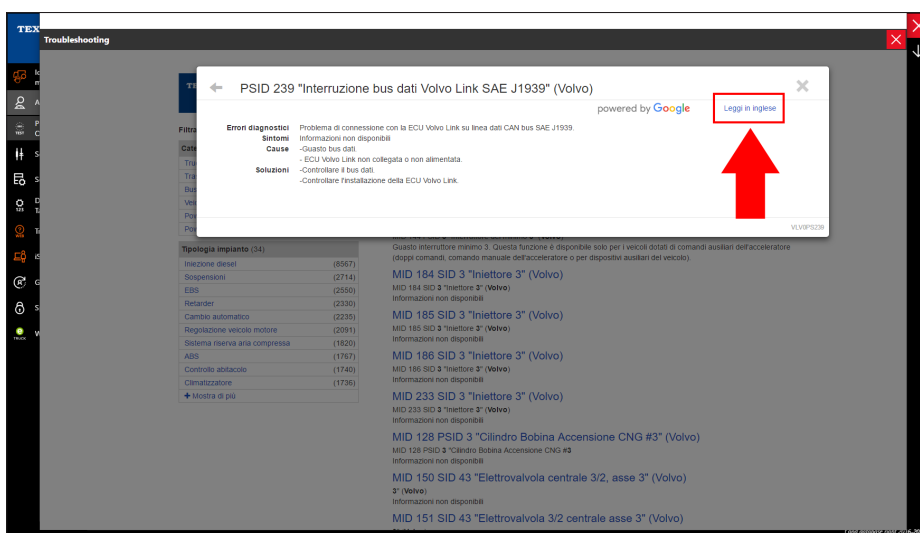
TEX

Troubleshooting

PSID 239 "Interruzione bus dati Volvo Link SAE J1939" (Volvo)

powered by Google

Leggi in inglese

Errori diagnostici Problema di connessione con la ECU Volvo Link su linea dati CAN bus SAE J1939.
Sintomi Informazioni non disponibili
Cause -Guasto bus dati.
- ECU Volvo Link non collegata o non alimentata.
Soluzioni -Controllare il bus dati.
-Controllare l'installazione della ECU Volvo Link.

VLV0PS239

Filtra

Tipologia impianto (34)

| | |
|---|---|
| Iniezione diesel | (6567) |
| Sospensioni | (2714) |
| EBS | (2550) |
| Retarder | (2330) |
| Cambio automatico | (2235) |
| Regolazione veicolo motore | (2091) |
| Sistema riserva aria compressa | (1820) |
| ABS | (1767) |
| Controllo abitacolo | (1740) |
| Climatizzatore | (1736) |

+ Mostra di più

Guasto interruttore minimo 3. Questa funzione è disponibile solo per i veicoli dotati di comandi ausiliari dell'acceleratore (doppi comandi, comando manuale dell'acceleratore o per dispositivi ausiliari del veicolo).

MID 184 SID 3 "Iniettore 3" (Volvo)
MID 184 SID 3 "Iniettore 3" (Volvo)
Informazioni non disponibili

MID 185 SID 3 "Iniettore 3" (Volvo)
MID 185 SID 3 "Iniettore 3" (Volvo)
Informazioni non disponibili

MID 186 SID 3 "Iniettore 3" (Volvo)
MID 186 SID 3 "Iniettore 3" (Volvo)
Informazioni non disponibili

MID 233 SID 3 "Iniettore 3" (Volvo)
MID 233 SID 3 "Iniettore 3" (Volvo)
Informazioni non disponibili

MID 128 PSID 3 "Cilindro Bobina Accensione CNG #3" (Volvo)
MID 128 PSID 3 "Cilindro Bobina Accensione CNG #3"
Informazioni non disponibili

MID 150 SID 43 "Elettrovalvola centrale 3/2, asse 3" (Volvo)
3" (Volvo)
Informazioni non disponibili

MID 151 SID 43 "Elettrovalvola 3/2 centrale asse 3" (Volvo)